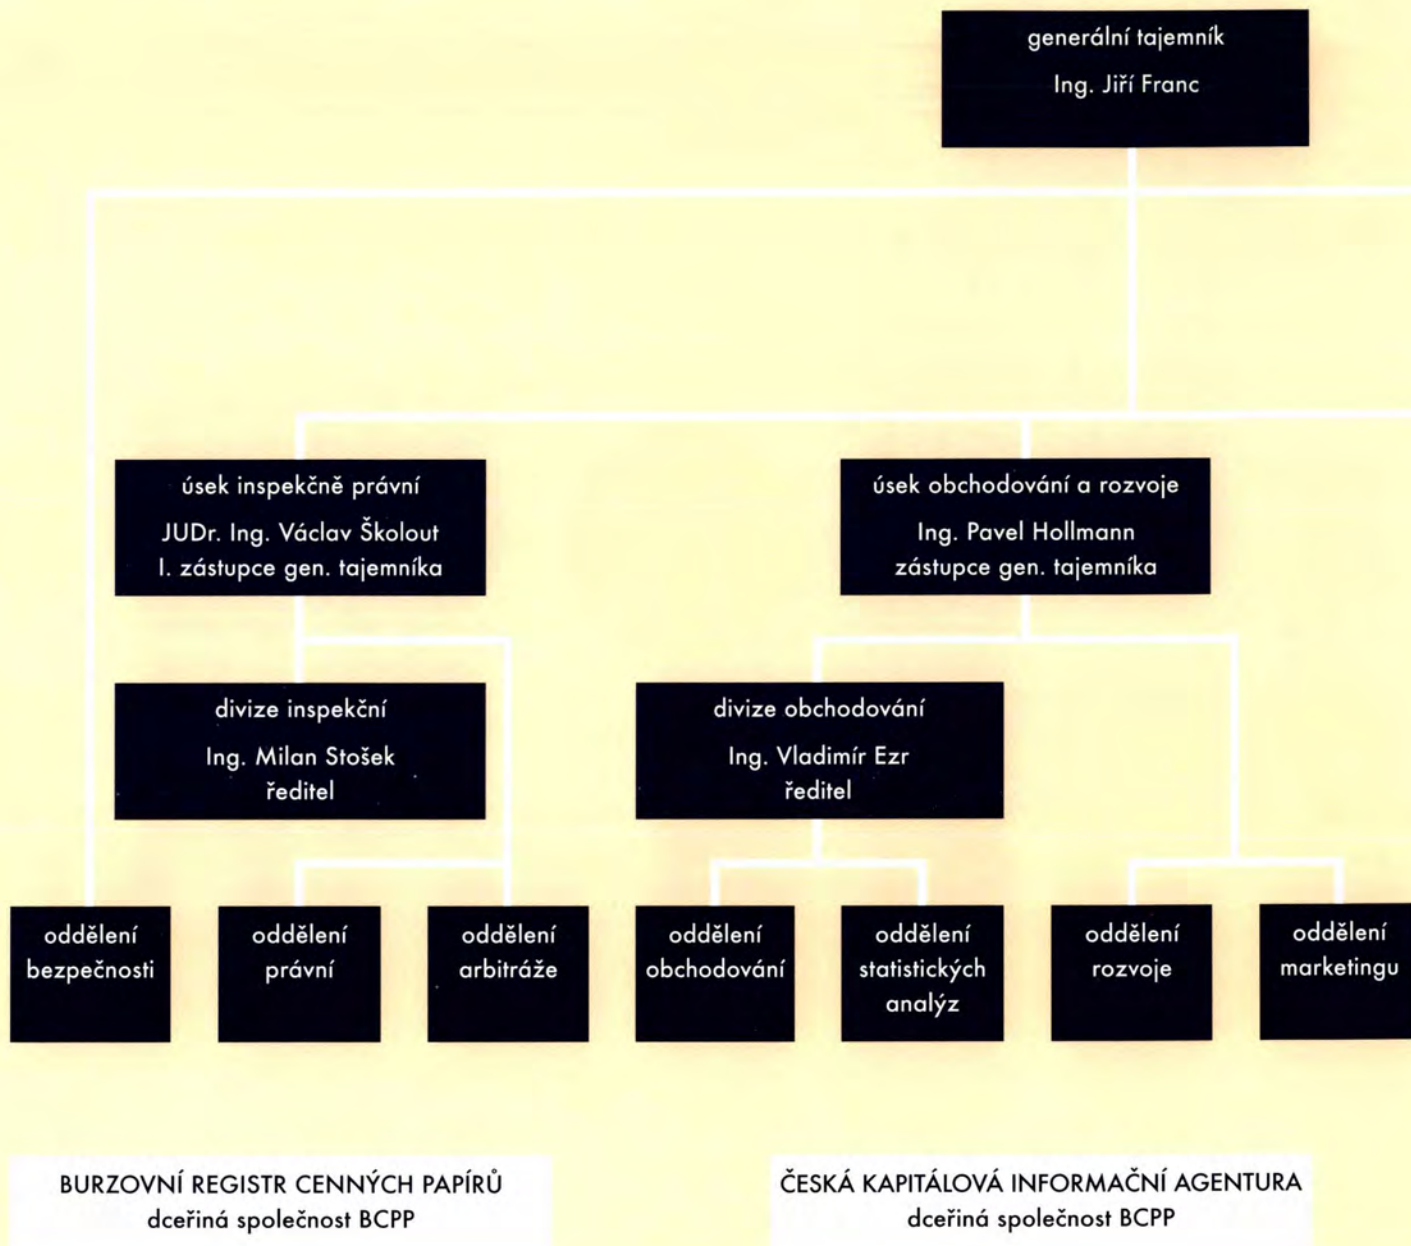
generální tajemník
Ing. Jiří Franc

úsek inspekčně právní
JUDr. Ing. Václav Školout
I. zástupce gen. tajemníka

úsek obchodování a rozvoje
Ing. Pavel Hollmann
zástupce gen. tajemníka

divize inspekční
Ing. Milan Stošek
ředitel

divize obchodování
Ing. Vladimír Ezr
ředitel

oddělení bezpečnosti

oddělení právní

oddělení arbitráže

oddělení obchodování

oddělení statistických analýz

oddělení rozvoje

oddělení marketingu

BURZOVNÍ REGISTR CENNÝCH PAPÍRŮ
dceřiná společnost BCPP

ČESKÁ KAPITÁLOVÁ INFORMAČNÍ AGENTURA
dceřiná společnost BCPP